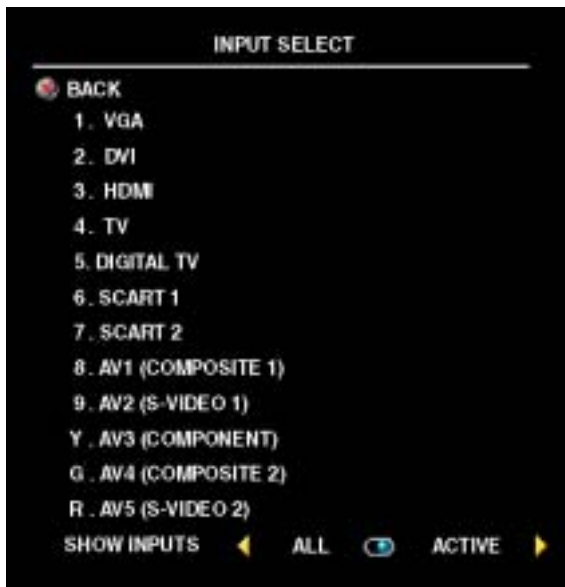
INPUT SELECT

BACK
1. VGA
2. DVI
3. HDMI
4. TV
5. DIGITAL TV
6. SCART 1
7. SCART 2
8. AV1 (COMPOSITE 1)
9. AV2 (S-VIDEO 1)
Y . AV3 (COMPONENT)
G . AV4 (COMPOSITE 2)
R . AV5 (S-VIDEO 2)
SHOW INPUTS ALL ACTIVE